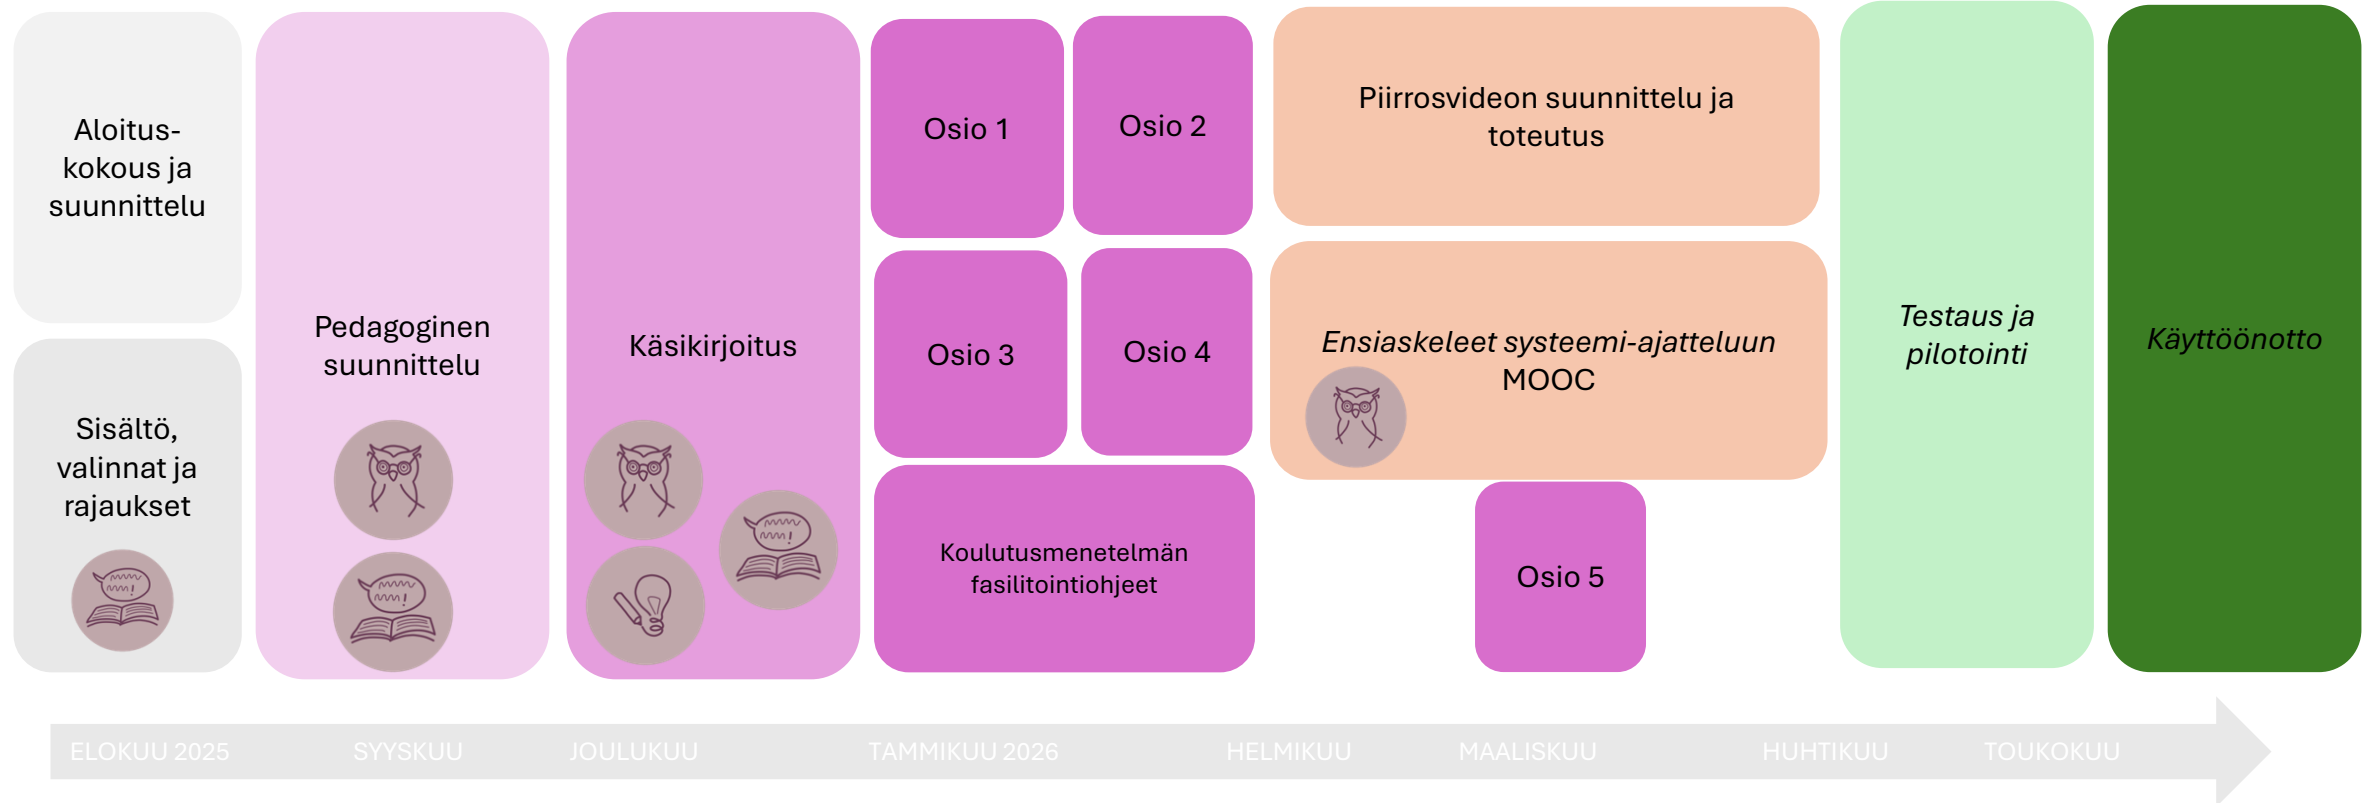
Aloitus-kokous ja suunnittelu

Sisältö, valinnat ja rajaukset

Pedagoginen suunnittelu

Käsikirjoitus

Osio 1

Osio 2

Osio 3

Osio 4

Koulutusmenetelmän fasilitointiohjeet

Piirrosvideon suunnittelu ja toteutus

*Ensiaskeleet systeemi-ajatteluun* MOOC

Osio 5

*Testaus ja pilotointi*

*Käyttöönotto*

ELOKUU 2025 SYYSKUU JOULUKUU TAMMIKUU 2026 HELMIKUU MAALISKUU HUHTIKUU TOUKOKUU